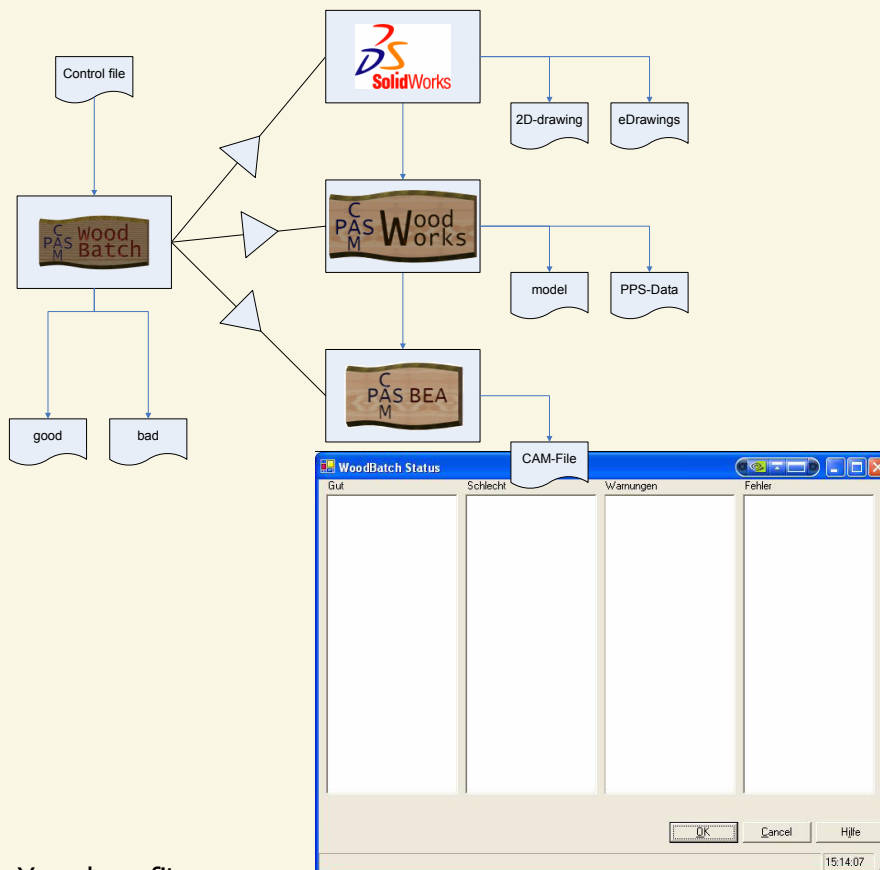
Control file

C
PAS Wood
M Batch

good

bad

SolidWorks

2D-drawing

eDrawings

C
PAS Wood
M Works

model

PPS-Data

C
PAS BEA
M

CAM-File

WoodBatch Status

Gut

Schlecht

Warnungen

Fehler

OK

Cancel

Hilfe

15:14:07

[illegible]